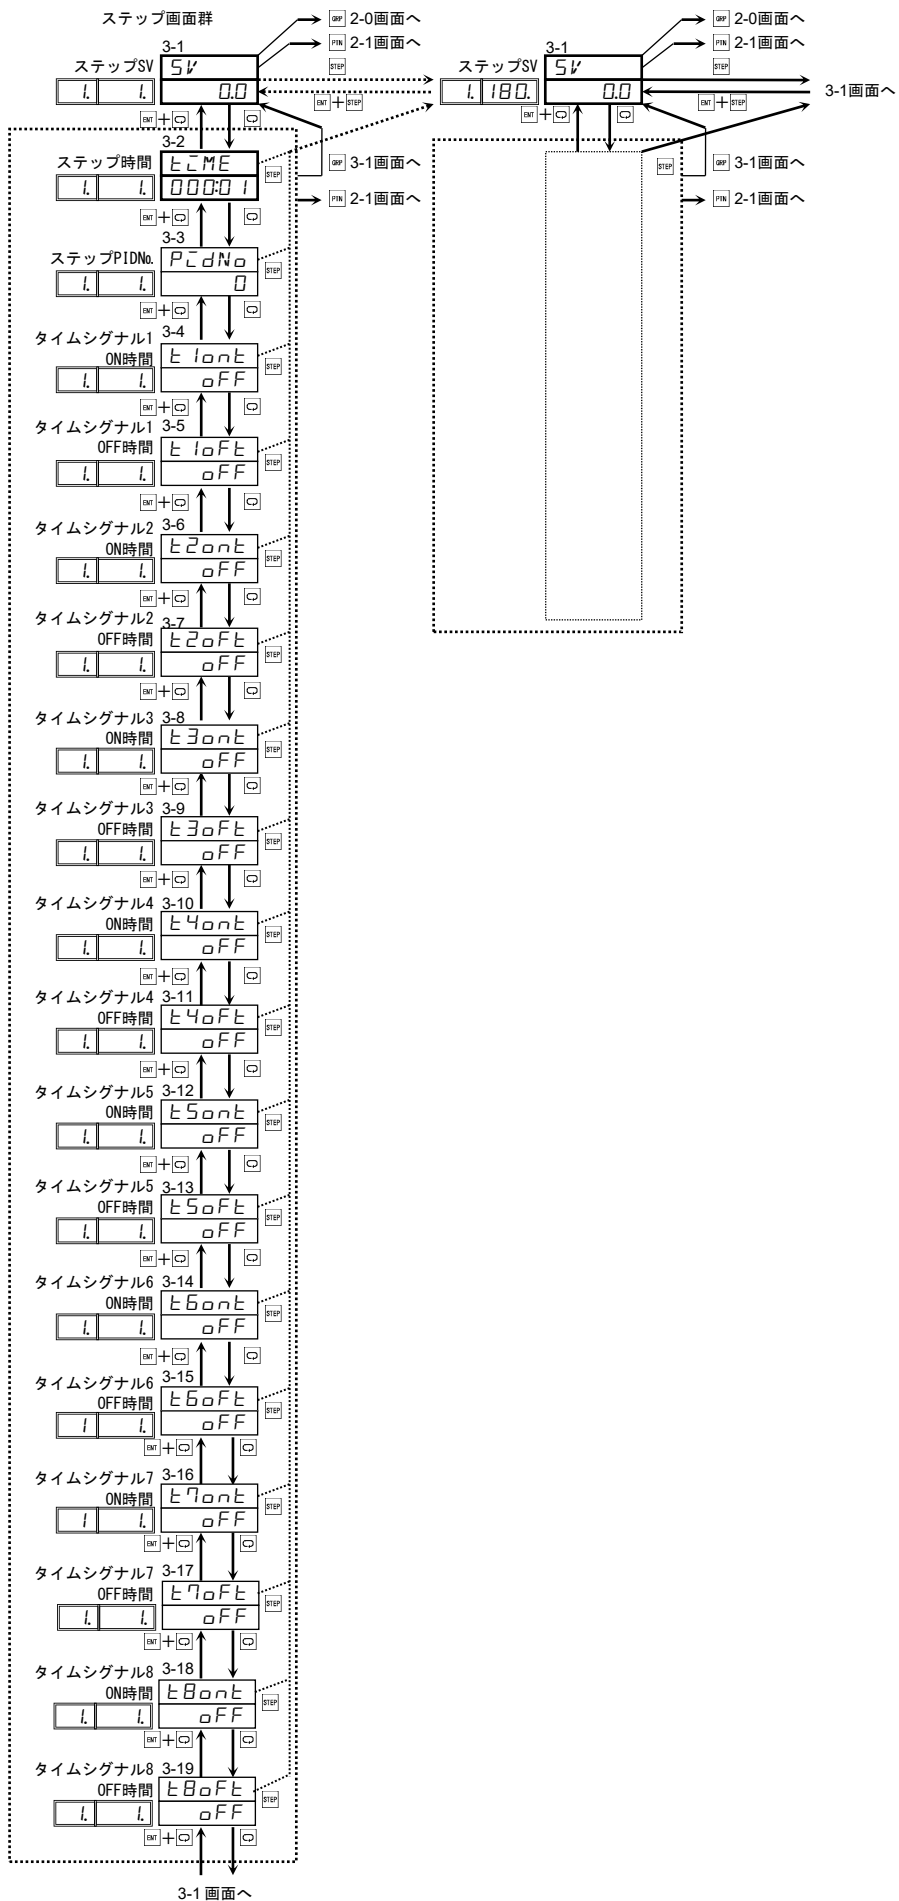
ステップ画面群

GRP 2-0画面へ
PTN 2-1画面へ
STEP

3-1
ステップSV
SV
1. 1.
0.0

EMT + STEP

3-2
ステップ時間
tIME
1. 1.
000:01

GRP 3-1画面へ
PTN 2-1画面へ

3-3
ステップPIDNo.
PIdNo
1. 1.
0

3-4
タイムシグナル1 ON時間
t1ont
1. 1.
oFF

3-5
タイムシグナル1 OFF時間
t1oFt
1. 1.
oFF

3-6
タイムシグナル2 ON時間
t2ont
1. 1.
oFF

3-7
タイムシグナル2 OFF時間
t2oFt
1. 1.
oFF

3-8
タイムシグナル3 ON時間
t3ont
1. 1.
oFF

3-9
タイムシグナル3 OFF時間
t3oFt
1. 1.
oFF

3-10
タイムシグナル4 ON時間
t4ont
1. 1.
oFF

3-11
タイムシグナル4 OFF時間
t4oFt
1. 1.
oFF

3-12
タイムシグナル5 ON時間
t5ont
1. 1.
oFF

3-13
タイムシグナル5 OFF時間
t5oFt
1. 1.
oFF

3-14
タイムシグナル6 ON時間
t6ont
1. 1.
oFF

3-15
タイムシグナル6 OFF時間
t6oFt
1 1.
oFF

3-16
タイムシグナル7 ON時間
t7ont
1 1.
oFF

3-17
タイムシグナル7 OFF時間
t7oFt
1. 1.
oFF

3-18
タイムシグナル8 ON時間
t8ont
1. 1.
oFF

3-19
タイムシグナル8 OFF時間
t8oFt
1. 1.
oFF

3-1 画面へ

GRP 2-0画面へ
PTN 2-1画面へ
STEP
3-1
ステップSV
SV
1. 180.
0.0
EMT + STEP
3-1画面へ
GRP 3-1画面へ
PTN 2-1画面へ